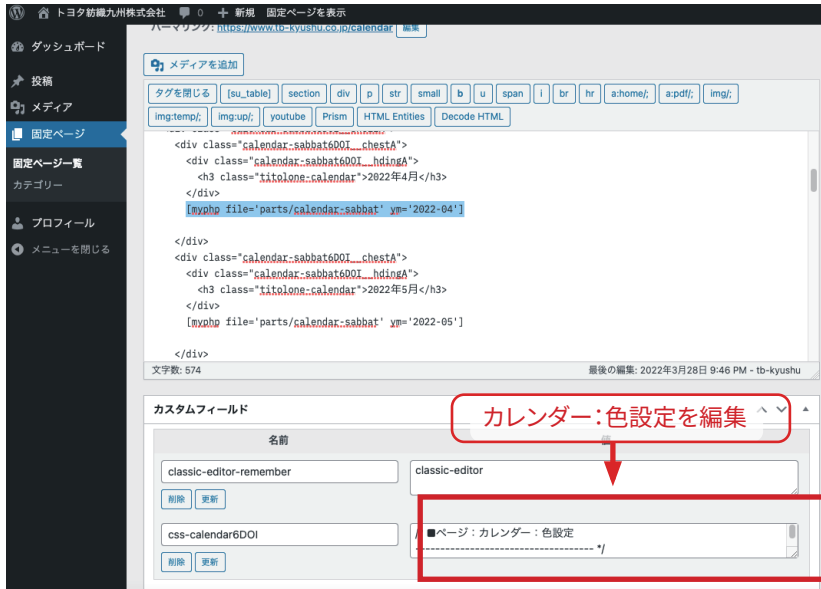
トヨタ紡織九州株式会社 0 + 新規 固定ページを表示

ダッシュボード
投稿
メディア
固定ページ
固定ページ一覧
カテゴリー
プロフィール
メニューを閉じる

パーマリンク: https://www.tb-kyushu.co.jp/calendar 編集

メディアを追加

タグを閉じる [su_table] section div p str small b u span i br hr a:home/; a:pdf/; img/; img:temp/; img:up/; youtube Prism HTML Entities Decode HTML

<div class="calendar-sabbat6DOI__chestA">
<div class="calendar-sabbat6DOI__hdingA">
<h3 class="titolone-calendar">2022年4月</h3>
</div>
[myphp file='parts/calendar-sabbat' ym='2022-04']

</div>
<div class="calendar-sabbat6DOI__chestA">
<div class="calendar-sabbat6DOI__hdingA">
<h3 class="titolone-calendar">2022年5月</h3>
</div>
[myphp file='parts/calendar-sabbat' ym='2022-05']

</div>

文字数: 574
最後の編集: 2022年3月28日 9:46 PM - tb-kyushu

カスタムフィールド
カレンダー:色設定を編集
名前
値
classic-editor-remember
classic-editor
削除 更新
css-calendar6DOI
/* ■ページ:カレンダー:色設定
--------------------------------------- */
削除 更新